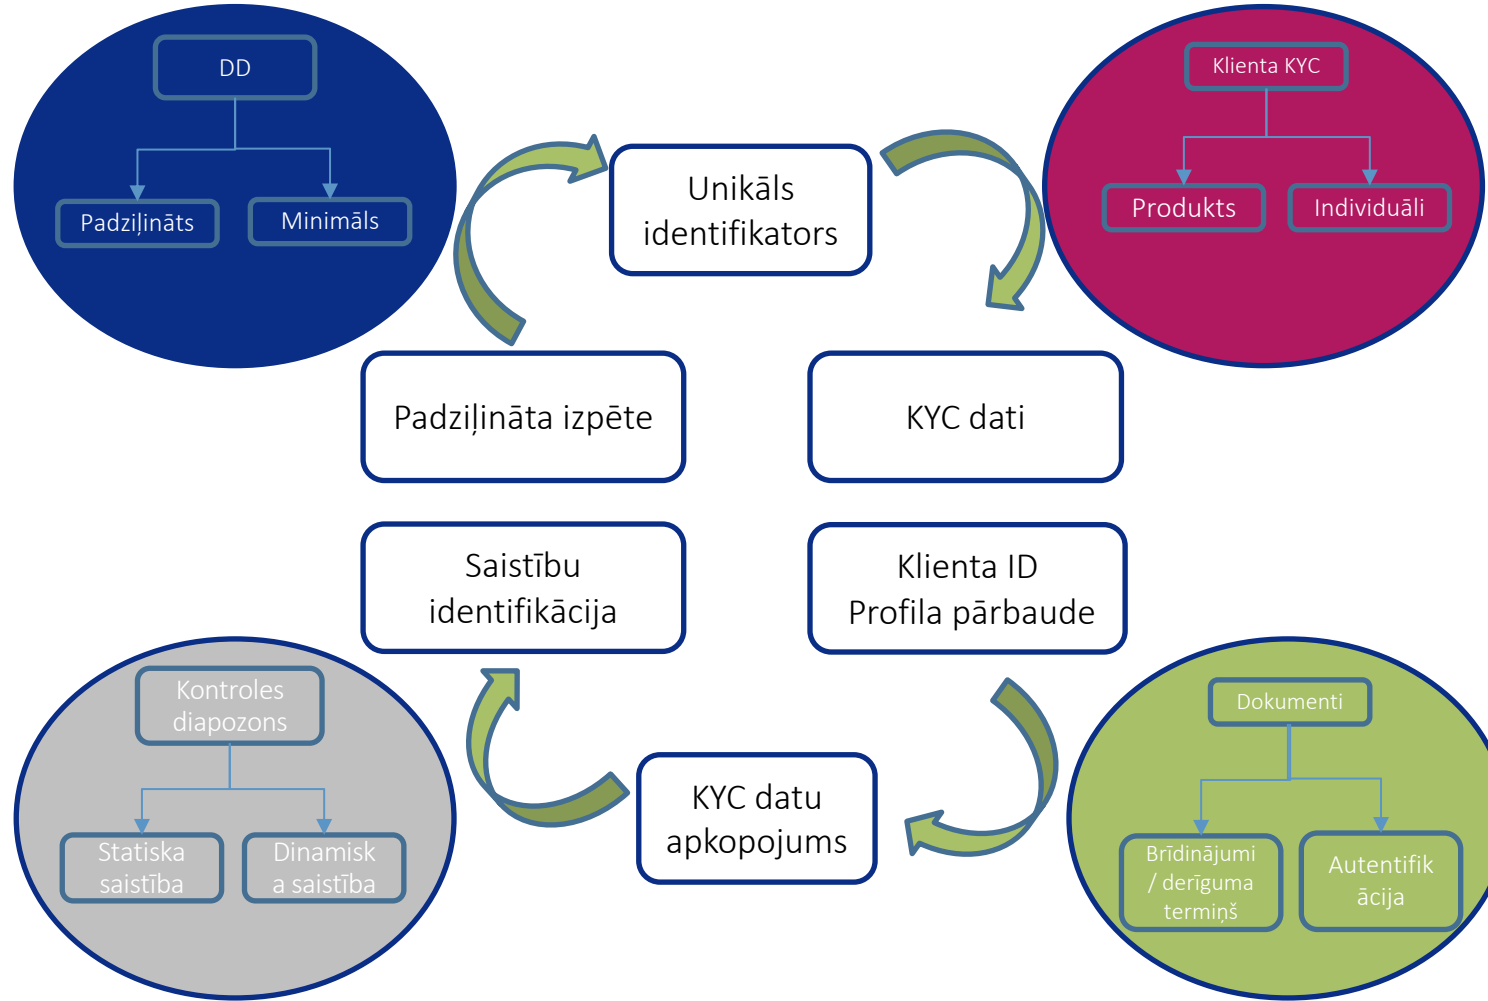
DD

Padziļināts

Minimāls

Unikāls identifikators

Klienta KYC

Produkts

Individuāli

Padziļināta izpēte

KYC dati

Saistību identifikācija

Klienta ID Profila pārbaude

Kontroles diapozons

Statiska saistība

Dinamisk a saistība

KYC datu apkopojums

Dokumenti

Brīdinājumi / derīguma termiņš

Autentifik ācija